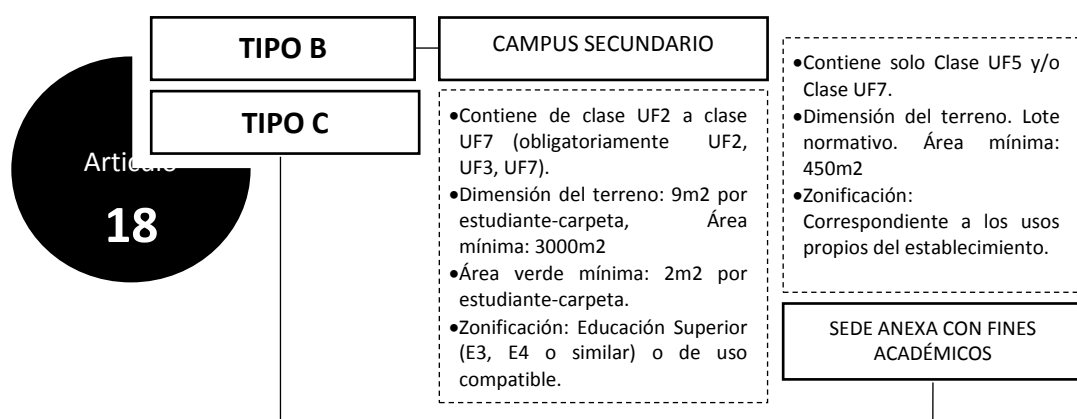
Artic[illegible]

18

TIPO B

TIPO C

CAMPUS SECUNDARIO

• Contiene de clase UF2 a clase UF7 (obligatoriamente UF2, UF3, UF7).
• Dimensión del terreno: 9m2 por estudiante-carpeta, Área mínima: 3000m2
• Área verde mínima: 2m2 por estudiante-carpeta.
• Zonificación: Educación Superior (E3, E4 o similar) o de uso compatible.

• Contiene solo Clase UF5 y/o Clase UF7.
• Dimensión del terreno. Lote normativo. Área mínima: 450m2
• Zonificación: Correspondiente a los usos propios del establecimiento.

SEDE ANEXA CON FINES ACADÉMICOS